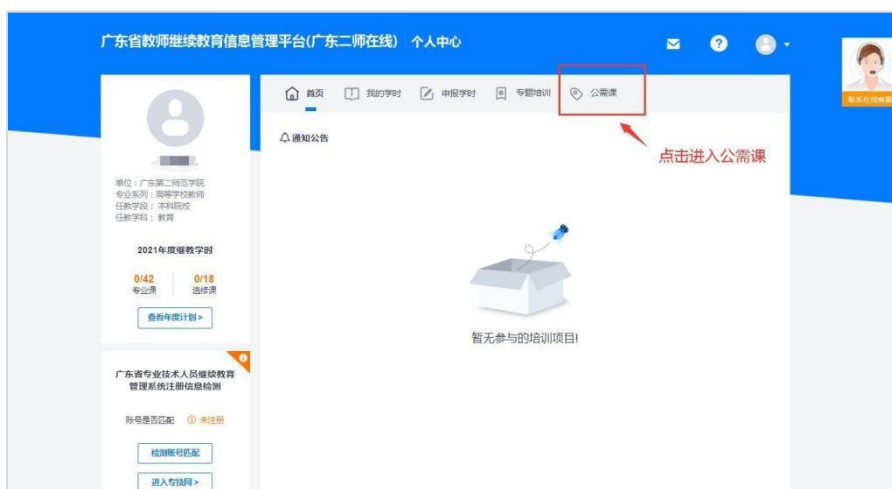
广东省教师继续教育信息管理平台(广东二师在线) 个人中心

联系在线客服

首页 我的学时 申报学时 专题培训 公需课

通知公告

点击进入公需课

单位：广东第二师范学院
专业系列：高等学校教师
任教学段：本科院校
任教学科：教育

2021年度继教学时

0/42 专业课
0/18 选修课

查看年度计划 >

暂无参与的培训项目!

广东省专业技术人员继续教育管理系统注册信息检测

账号是否匹配 未注册

检测账号匹配

进入专技网 >